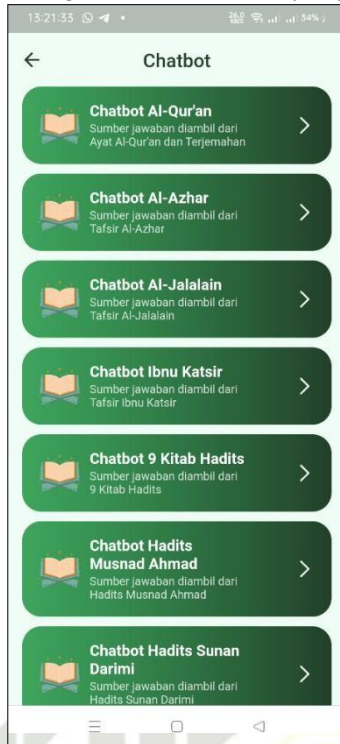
13:21:33 34%

Chatbot

Chatbot Al-Qur'an
Sumber jawaban diambil dari Ayat Al-Qur'an dan Terjemahan

Chatbot Al-Azhar
Sumber jawaban diambil dari Tafsir Al-Azhar

Chatbot Al-Jalalain
Sumber jawaban diambil dari Tafsir Al-Jalalain

Chatbot Ibnu Katsir
Sumber jawaban diambil dari Tafsir Ibnu Katsir

Chatbot 9 Kitab Hadits
Sumber jawaban diambil dari 9 Kitab Hadits

Chatbot Hadits Musnad Ahmad
Sumber jawaban diambil dari Hadits Musnad Ahmad

Chatbot Hadits Sunan Darimi
Sumber jawaban diambil dari Hadits Sunan Darimi